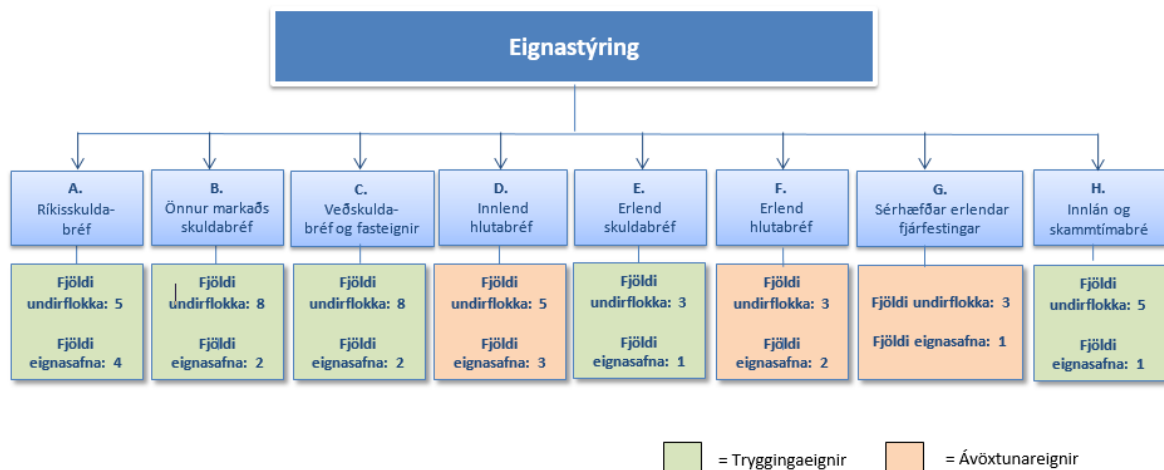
Eignastýring

A.
Ríkisskuldabréf

Fjöldi undirflokka: 5

Fjöldi eignasafna: 4

B.
Önnur markaðs skuldabréf

Fjöldi undirflokka: 8

Fjöldi eignasafna: 2

C.
Veðskuldabréf og fasteignir

Fjöldi undirflokka: 8

Fjöldi eignasafna: 2

D.
Innlend hlutabréf

Fjöldi undirflokka: 5

Fjöldi eignasafna: 3

E.
Erlend skuldabréf

Fjöldi undirflokka: 3

Fjöldi eignasafna: 1

F.
Erlend hlutabréf

Fjöldi undirflokka: 3

Fjöldi eignasafna: 2

G.
Sérhæfðar erlendar fjárfestingar

Fjöldi undirflokka: 3

Fjöldi eignasafna: 1

H.
Innlán og skammtímabré

Fjöldi undirflokka: 5

Fjöldi eignasafna: 1

= Tryggingaeignir

= Ávöxtunareignir